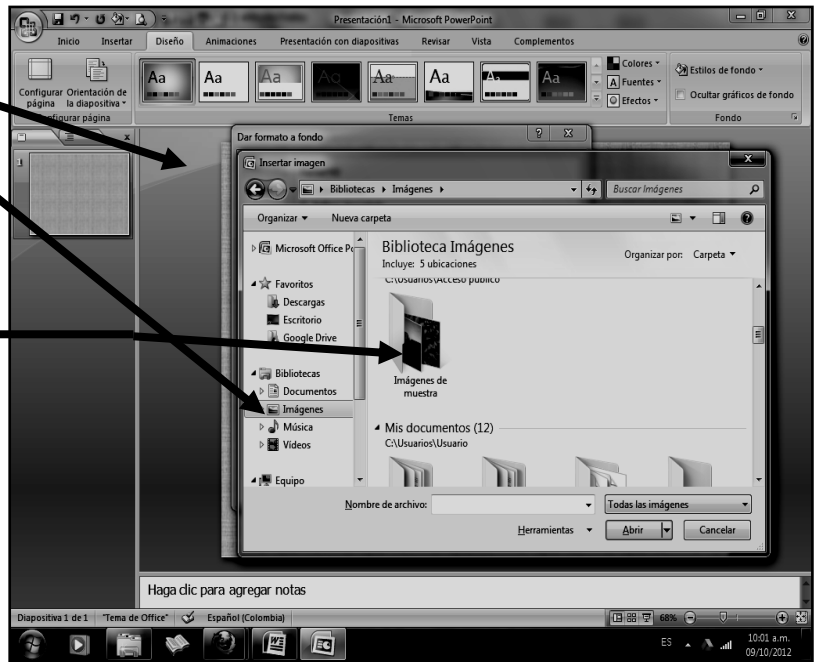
Presentación1 - Microsoft PowerPoint

Inicio Insertar Diseño Animaciones Presentación con diapositivas Revisar Vista Complementos

Aa Aa Aa Aa Aa Aa Aa Aa

Colores ▾
Fuentes ▾
Efectos ▾

Estilos de fondo ▾
Ocultar gráficos de fondo

Configurar página Orientación de la diapositiva ▾
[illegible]figurar página
Temas
Fondo

1

Dar formato a fondo

Insertar imagen

▸ Bibliotecas ▸ Imágenes ▸
Buscar Imágenes

Organizar ▾ Nueva carpeta

Microsoft Office P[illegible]

Favoritos
Descargas
Escritorio
Google Drive

Bibliotecas
Documentos
Imágenes
Música
Videos

Equipo

Biblioteca Imágenes
Incluye: 5 ubicaciones
Organizar por: Carpeta ▾

C:\Usuarios\Acceso público

Imágenes de muestra

Mis documentos (12)
C:\Usuarios\Usuario

Nombre de archivo:
Todas las imágenes
Herramientas ▾
Abrir
Cancelar

Haga clic para agregar notas

Diapositiva 1 de 1 "Tema de Office" Español (Colombia)
68%

ES
10:01 a.m.
09/10/2012